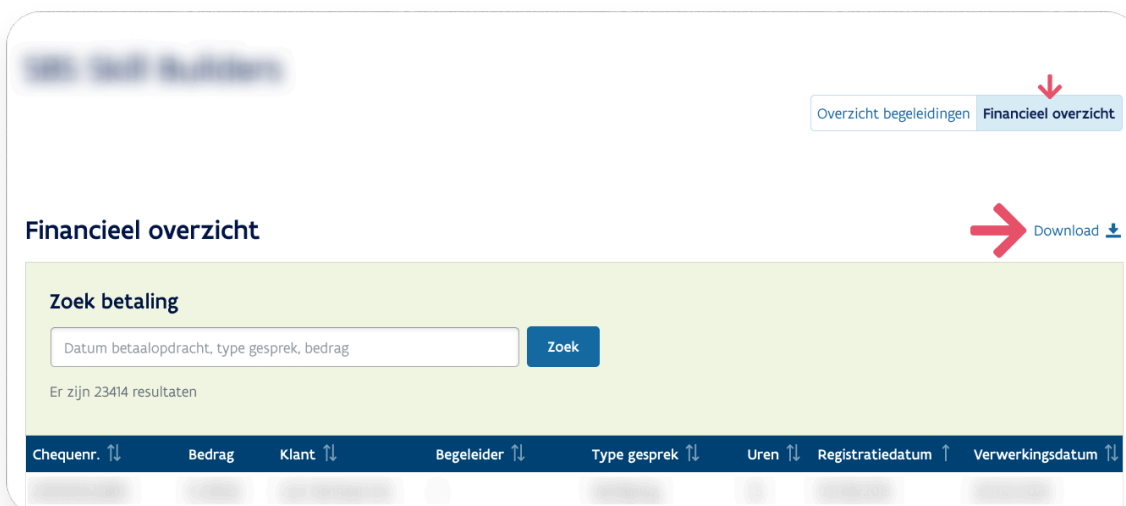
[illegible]

Overzicht begeleidingen | Financieel overzicht

Financieel overzicht

Download

Zoek betaling

Datum betaalopdracht, type gesprek, bedrag

Zoek

Er zijn 23414 resultaten

| Chequenr. | Bedrag | Klant | Begeleider | Type gesprek | Uren | Registratiedatum | Verwerkingsdatum |
|---|---|---|---|---|---|---|---|
| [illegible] | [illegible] | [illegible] | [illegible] | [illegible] | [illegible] | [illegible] | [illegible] |